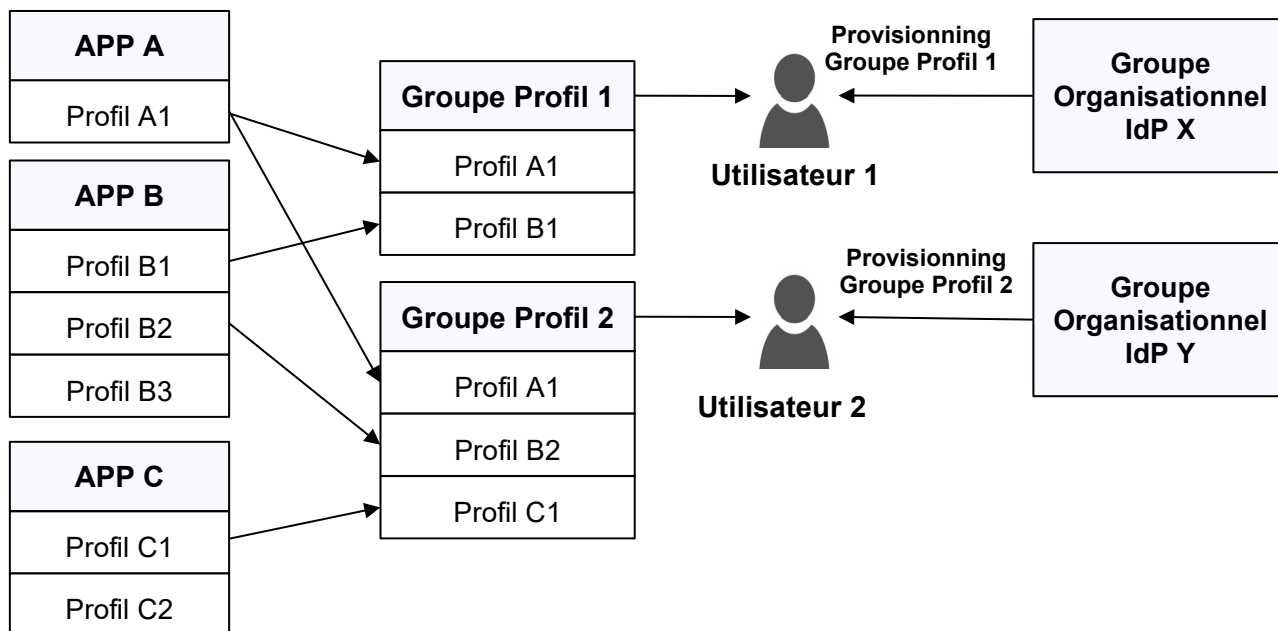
APP A

Profil A1

APP B

Profil B1

Profil B2

Profil B3

APP C

Profil C1

Profil C2

Groupe Profil 1

Profil A1

Profil B1

Groupe Profil 2

Profil A1

Profil B2

Profil C1

Provisionning Groupe Profil 1

Utilisateur 1

Groupe Organisationnel IdP X

Provisionning Groupe Profil 2

Utilisateur 2

Groupe Organisationnel IdP Y